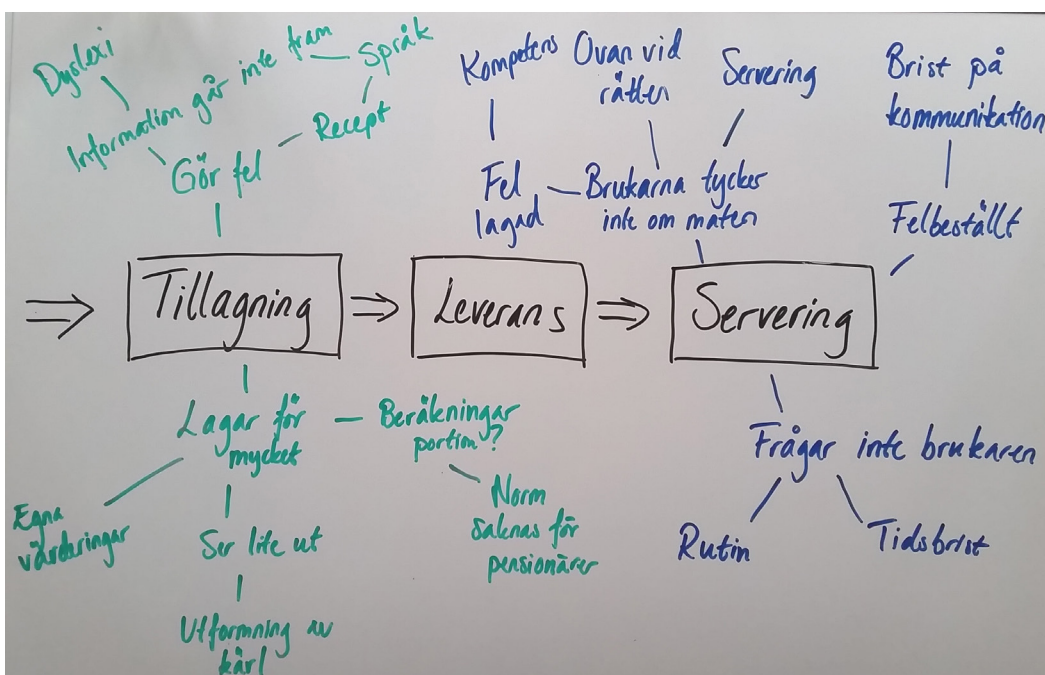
Dyslexi

Information går inte fram

Språk

Recept

Gör fel

Kompetens

Ovan vid rätten

Servering

Brist på kommunikation

Fel lagad

Brukarna tycker inte om maten

Felbeställt

Tillagning

Leverans

Servering

Lagar för mycket

Beräkningar portion?

Norm saknas för pensionärer

Egna värderingar

Ser lite ut

Utformning av kärl

Frågar inte brukaren

Rutin

Tidsbrist